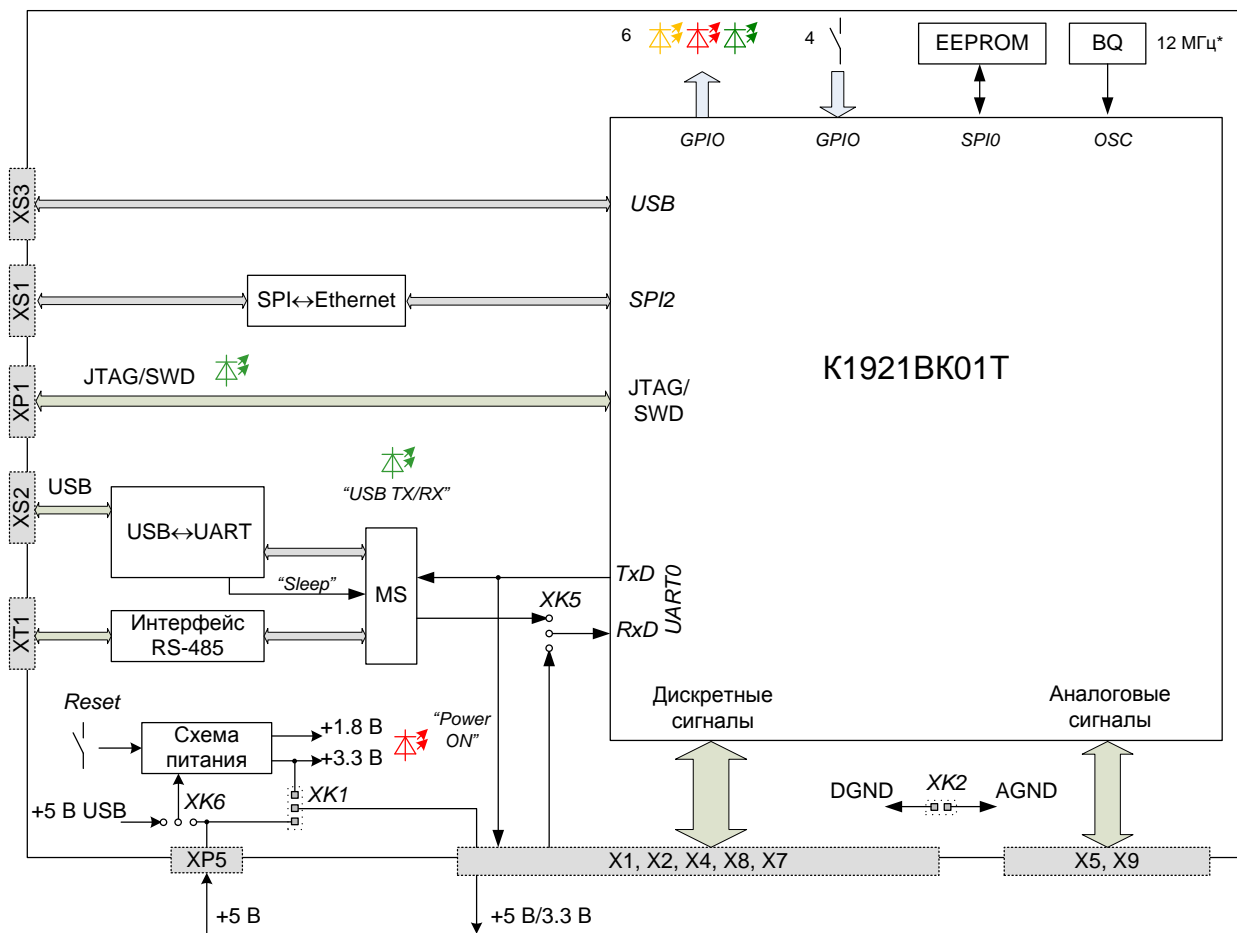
6

4

EEPROM

BQ

12 МГц*

GPIO

GPIO

SPI0

OSC

XS3

USB

XS1

SPI↔Ethernet

SPI2

XP1

JTAG/SWD

JTAG/ SWD

К1921ВК01T

“USB TX/RX”

XS2

USB

USB↔UART

“Sleep”

MS

TxD

UART0

XK5

XT1

Интерфейс RS-485

RxD

Reset

Схема питания

+1.8 В

+3.3 В

“Power ON”

Дискретные сигналы

Аналоговые сигналы

XK6

XK1

+5 В USB

DGND

XK2

AGND

XP5

X1, X2, X4, X8, X7

X5, X9

+5 В

+5 В/3.3 В